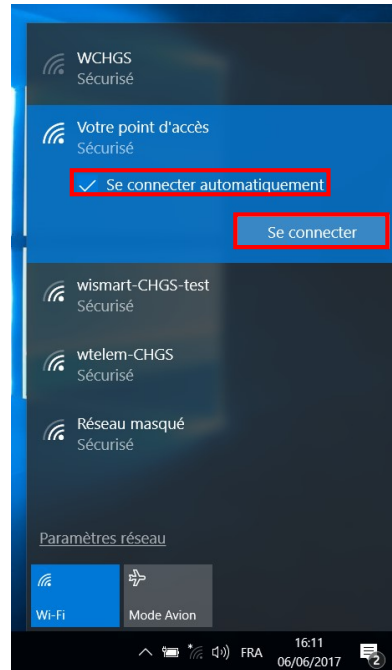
WCHGS
Sécurisé

Votre point d'accès
Sécurisé

✓ Se connecter automatiquement

Se connecter

wismart-CHGS-test
Sécurisé

wtelem-CHGS
Sécurisé

Réseau masqué
Sécurisé

Paramètres réseau

Wi-Fi

Mode Avion

FRA 16:11 06/06/2017 2